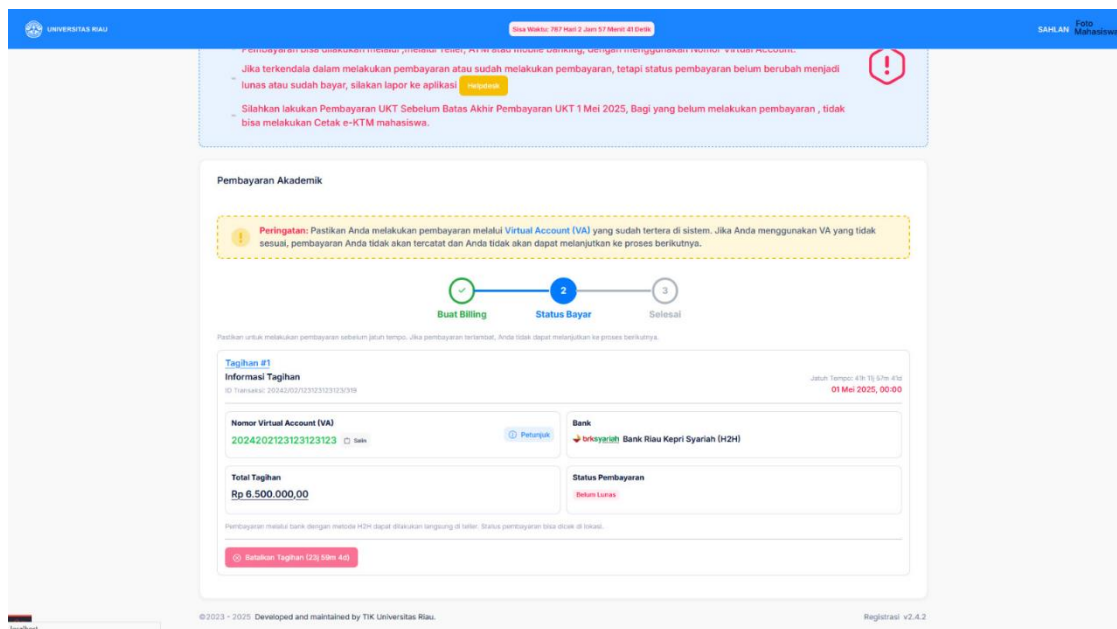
UNIVERSITAS RIAU

Sisa Waktu: 767 Hari 2 Jam 57 Menit 41 Detik

SAHLAN Foto Mahasiswa

Pembayaran bisa dilakukan melalui ,melalui Teller, ATM atau Mobile Banking, dengan menggunakan Nomor Virtual Account.

Jika terkendala dalam melakukan pembayaran atau sudah melakukan pembayaran, tetapi status pembayaran belum berubah menjadi lunas atau sudah bayar, silakan lapor ke aplikasi Helpdesk

Silahkan lakukan Pembayaran UKT Sebelum Batas Akhir Pembayaran UKT 1 Mei 2025, Bagi yang belum melakukan pembayaran , tidak bisa melakukan Cetak e-KTM mahasiswa.

Pembayaran Akademik

Peringatan: Pastikan Anda melakukan pembayaran melalui Virtual Account (VA) yang sudah tertera di sistem. Jika Anda menggunakan VA yang tidak sesuai, pembayaran Anda tidak akan tercatat dan Anda tidak akan dapat melanjutkan ke proses berikutnya.

2

3

Buat Billing

Status Bayar

Selesai

Pastikan untuk melakukan pembayaran sebelum jatuh tempo. Jika pembayaran terlambat, Anda tidak dapat melanjutkan ke proses berikutnya.

Tagihan #1

Informasi Tagihan

ID Transaksi: 20242/02/123123123123/319

Jatuh Tempo: 41h 15j 57m 41d

01 Mei 2025, 00:00

Nomor Virtual Account (VA)

2024202123123123123 Salin

Petunjuk

Bank

brksyariah Bank Riau Kepri Syariah (H2H)

Total Tagihan

Rp 6.500.000,00

Status Pembayaran

Belum Lunas

Pembayaran melalui bank dengan metode H2H dapat dilakukan langsung di teller. Status pembayaran bisa dicek di lokasi.

Batalkan Tagihan (23j 59m 4d)

©2023 - 2025 Developed and maintained by TIK Universitas Riau.

Registrasi v2.4.2